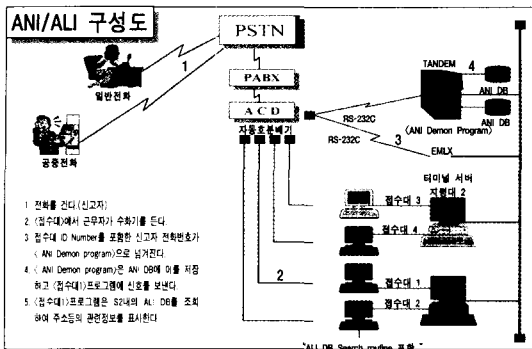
ANI/ALI 구성도

PSTN

1

일반전화

공중전화

PABX

ACD

자동호분배기

TANDEM

4

ANI DB

ANI DB

(ANI Demon Program)

RS-232C

RS-232C

3

EMLX

터미널 서버

지령대 2

접수대 3

접수대 4

2

접수대 1

접수대 2

1 전화를 건다 (신고자)

2 (접수대)에서 근무자가 수화기를 든다

3 접수대 ID Number를 포함한 신고자 전화번호가 ( ANI Demon program)로 넘겨진다

4 ( ANI Demon program)은 ANI DB에 이를 저장하고 (접수대1)프로그램에 신호를 보낸다

5 (접수대1)프로그램은 S2내의 ALI DB를 조회하여 주소등의 관련정보를 표시한다

"ALI DB Search routine 포함 "